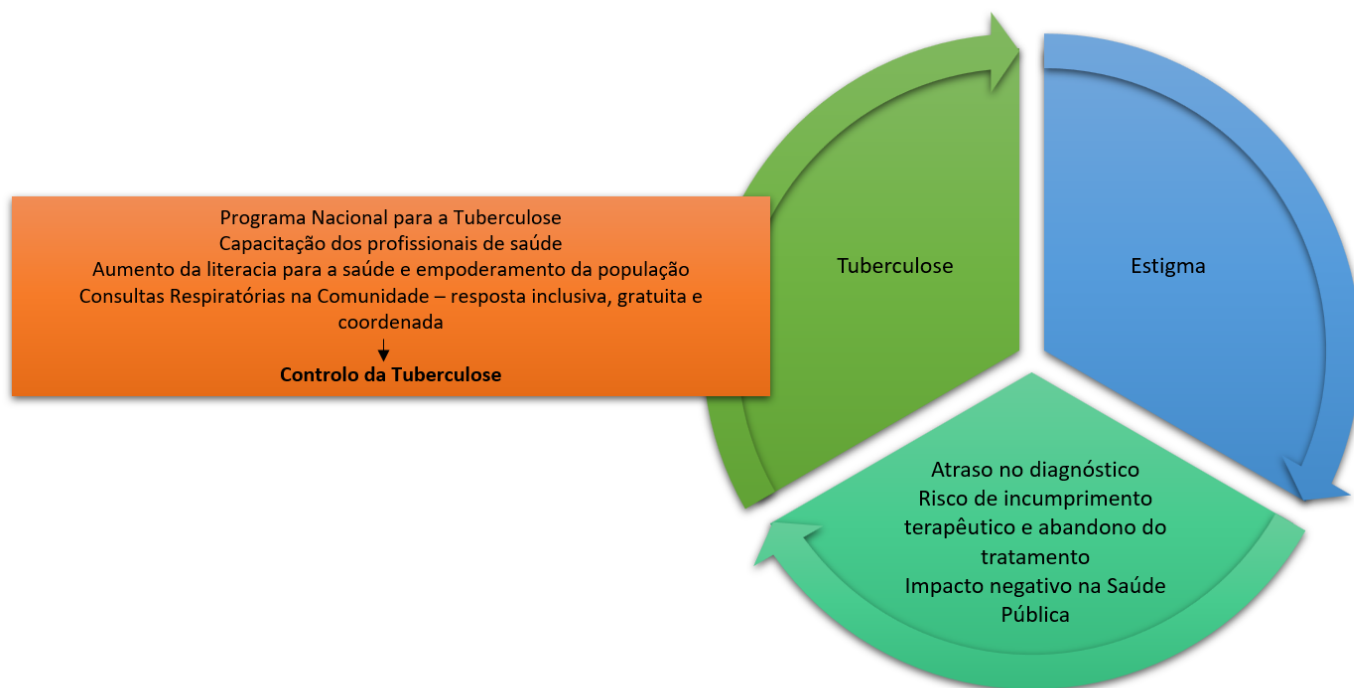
Programa Nacional para a Tuberculose
Capacitação dos profissionais de saúde
Aumento da literacia para a saúde e empoderamento da população
Consultas Respiratórias na Comunidade – resposta inclusiva, gratuita e coordenada

Controlo da Tuberculose

Tuberculose

Estigma

Atraso no diagnóstico
Risco de incumprimento terapêutico e abandono do tratamento
Impacto negativo na Saúde Pública